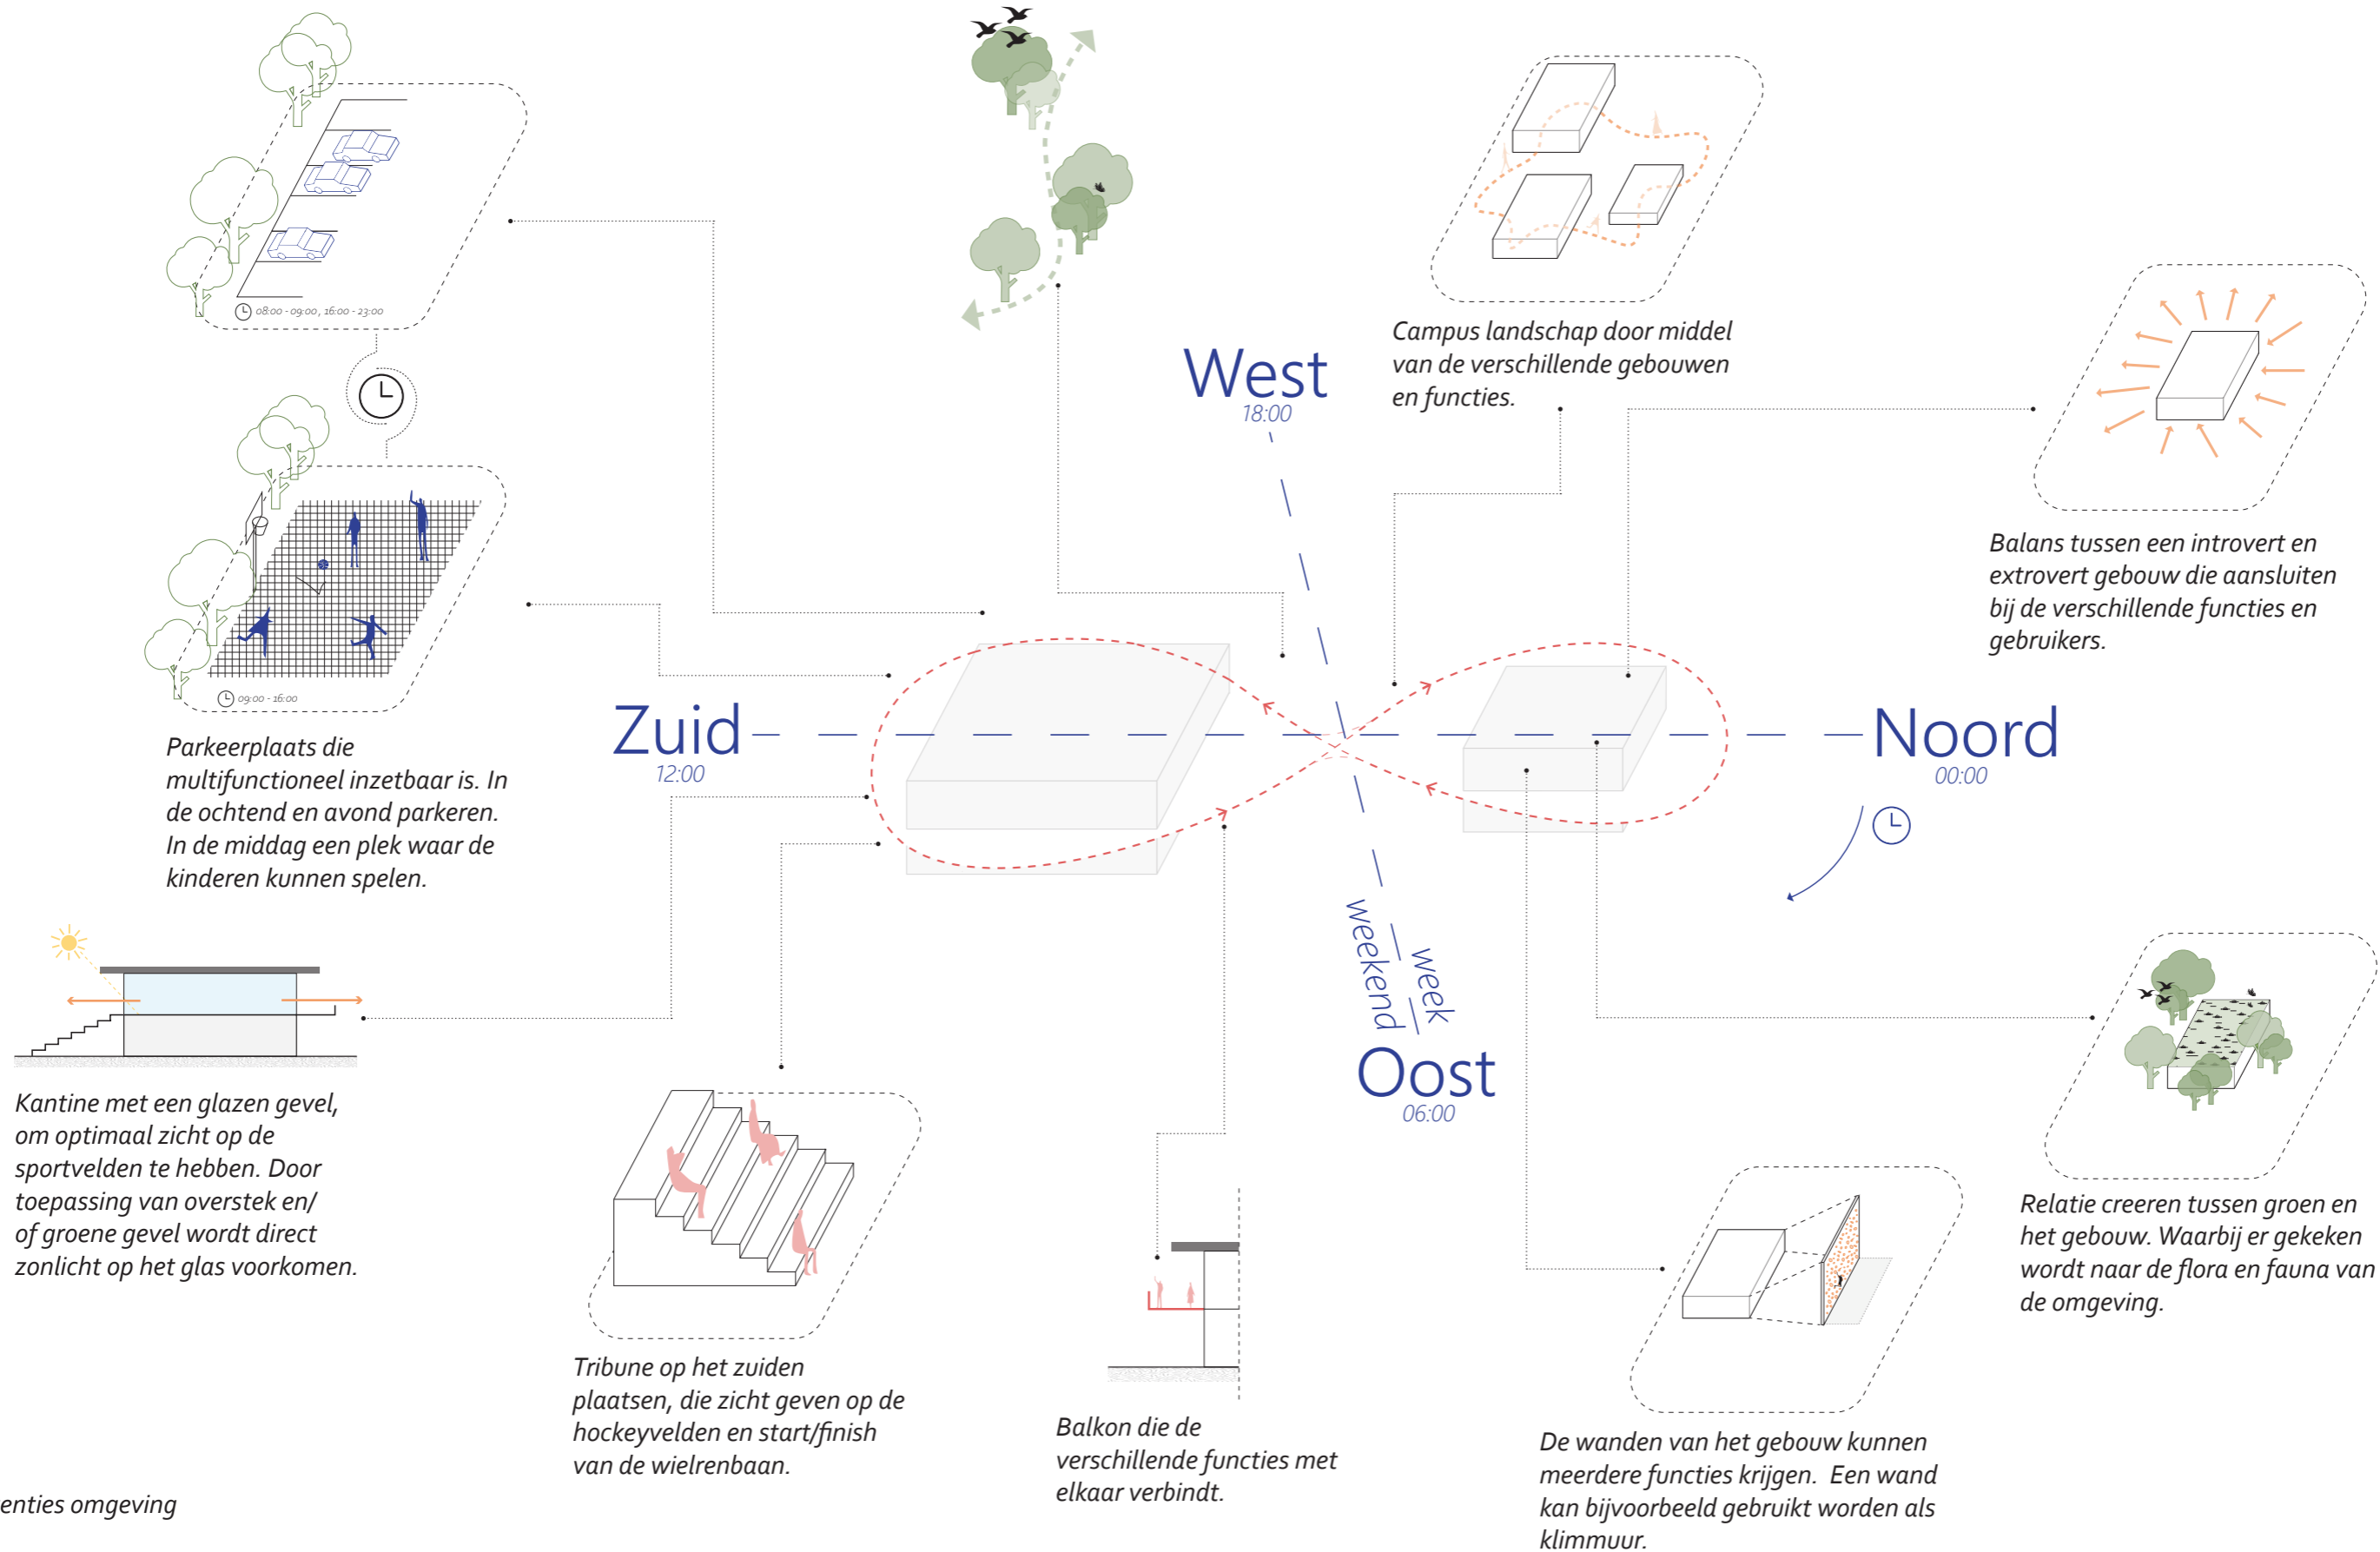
08:00 - 09:00 , 16:00 - 23:00

09:00 - 16:00

Parkeerplaats die multifunctioneel inzetbaar is. In de ochtend en avond parkeren. In de middag een plek waar de kinderen kunnen spelen.

West
18:00

Campus landschap door middel van de verschillende gebouwen en functies.

Balans tussen een introvert en extrovert gebouw die aansluiten bij de verschillende functies en gebruikers.

Zuid
12:00

Noord
00:00

week
weekend

Oost
06:00

Kantine met een glazen gevel, om optimaal zicht op de sportvelden te hebben. Door toepassing van overstek en/ of groene gevel wordt direct zonlicht op het glas voorkomen.

Tribune op het zuiden plaatsen, die zicht geven op de hockeyvelden en start/finish van de wielrenbaan.

Balkon die de verschillende functies met elkaar verbindt.

De wanden van het gebouw kunnen meerdere functies krijgen. Een wand kan bijvoorbeeld gebruikt worden als klimmuur.

Relatie creeren tussen groen en het gebouw. Waarbij er gekeken wordt naar de flora en fauna van de omgeving.

enties omgeving